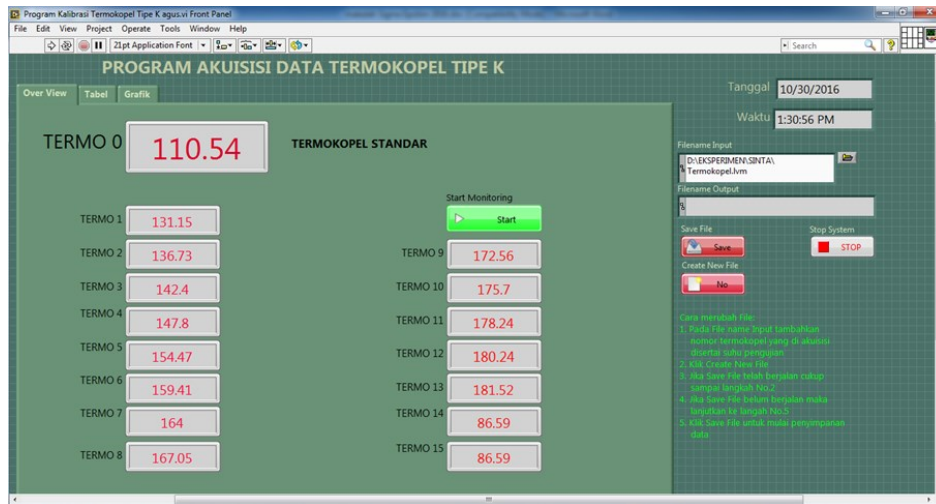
Program Kalibrasi Termokopel Tipe K agus.vi Front Panel

File Edit View Project Operate Tools Window Help

21pt Application Font

Search

PROGRAM AKUISISI DATA TERMOKOPEL TIPE K

Over View Tabel Grafik

Tanggal 10/30/2016

Waktu 1:30:56 PM

TERMO 0 110.54 TERMOKOPEL STANDAR

Filename Input
D:\EKSPERIMEN\SINTA\Termokopel.lvm

Filename Output

Start Monitoring
Start

TERMO 1 131.15
TERMO 2 136.73
TERMO 3 142.4
TERMO 4 147.8
TERMO 5 154.47
TERMO 6 159.41
TERMO 7 164
TERMO 8 167.05

TERMO 9 172.56
TERMO 10 175.7
TERMO 11 178.24
TERMO 12 180.24
TERMO 13 181.52
TERMO 14 86.59
TERMO 15 86.59

Save File
Save

Stop System
STOP

Create New File
No

Cara merubah File:
1. Pada File name Input tambahkan nomor termokopel yang di akuisisi disertai suhu pengujian
2. Klik Create New File
3. Jika Save File telah berjalan cukup sampai langkah No.2
4. Jika Save File belum berjalan maka lanjutkan ke langah No.5
5. Klik Save File untuk mulai penyimpanan data.